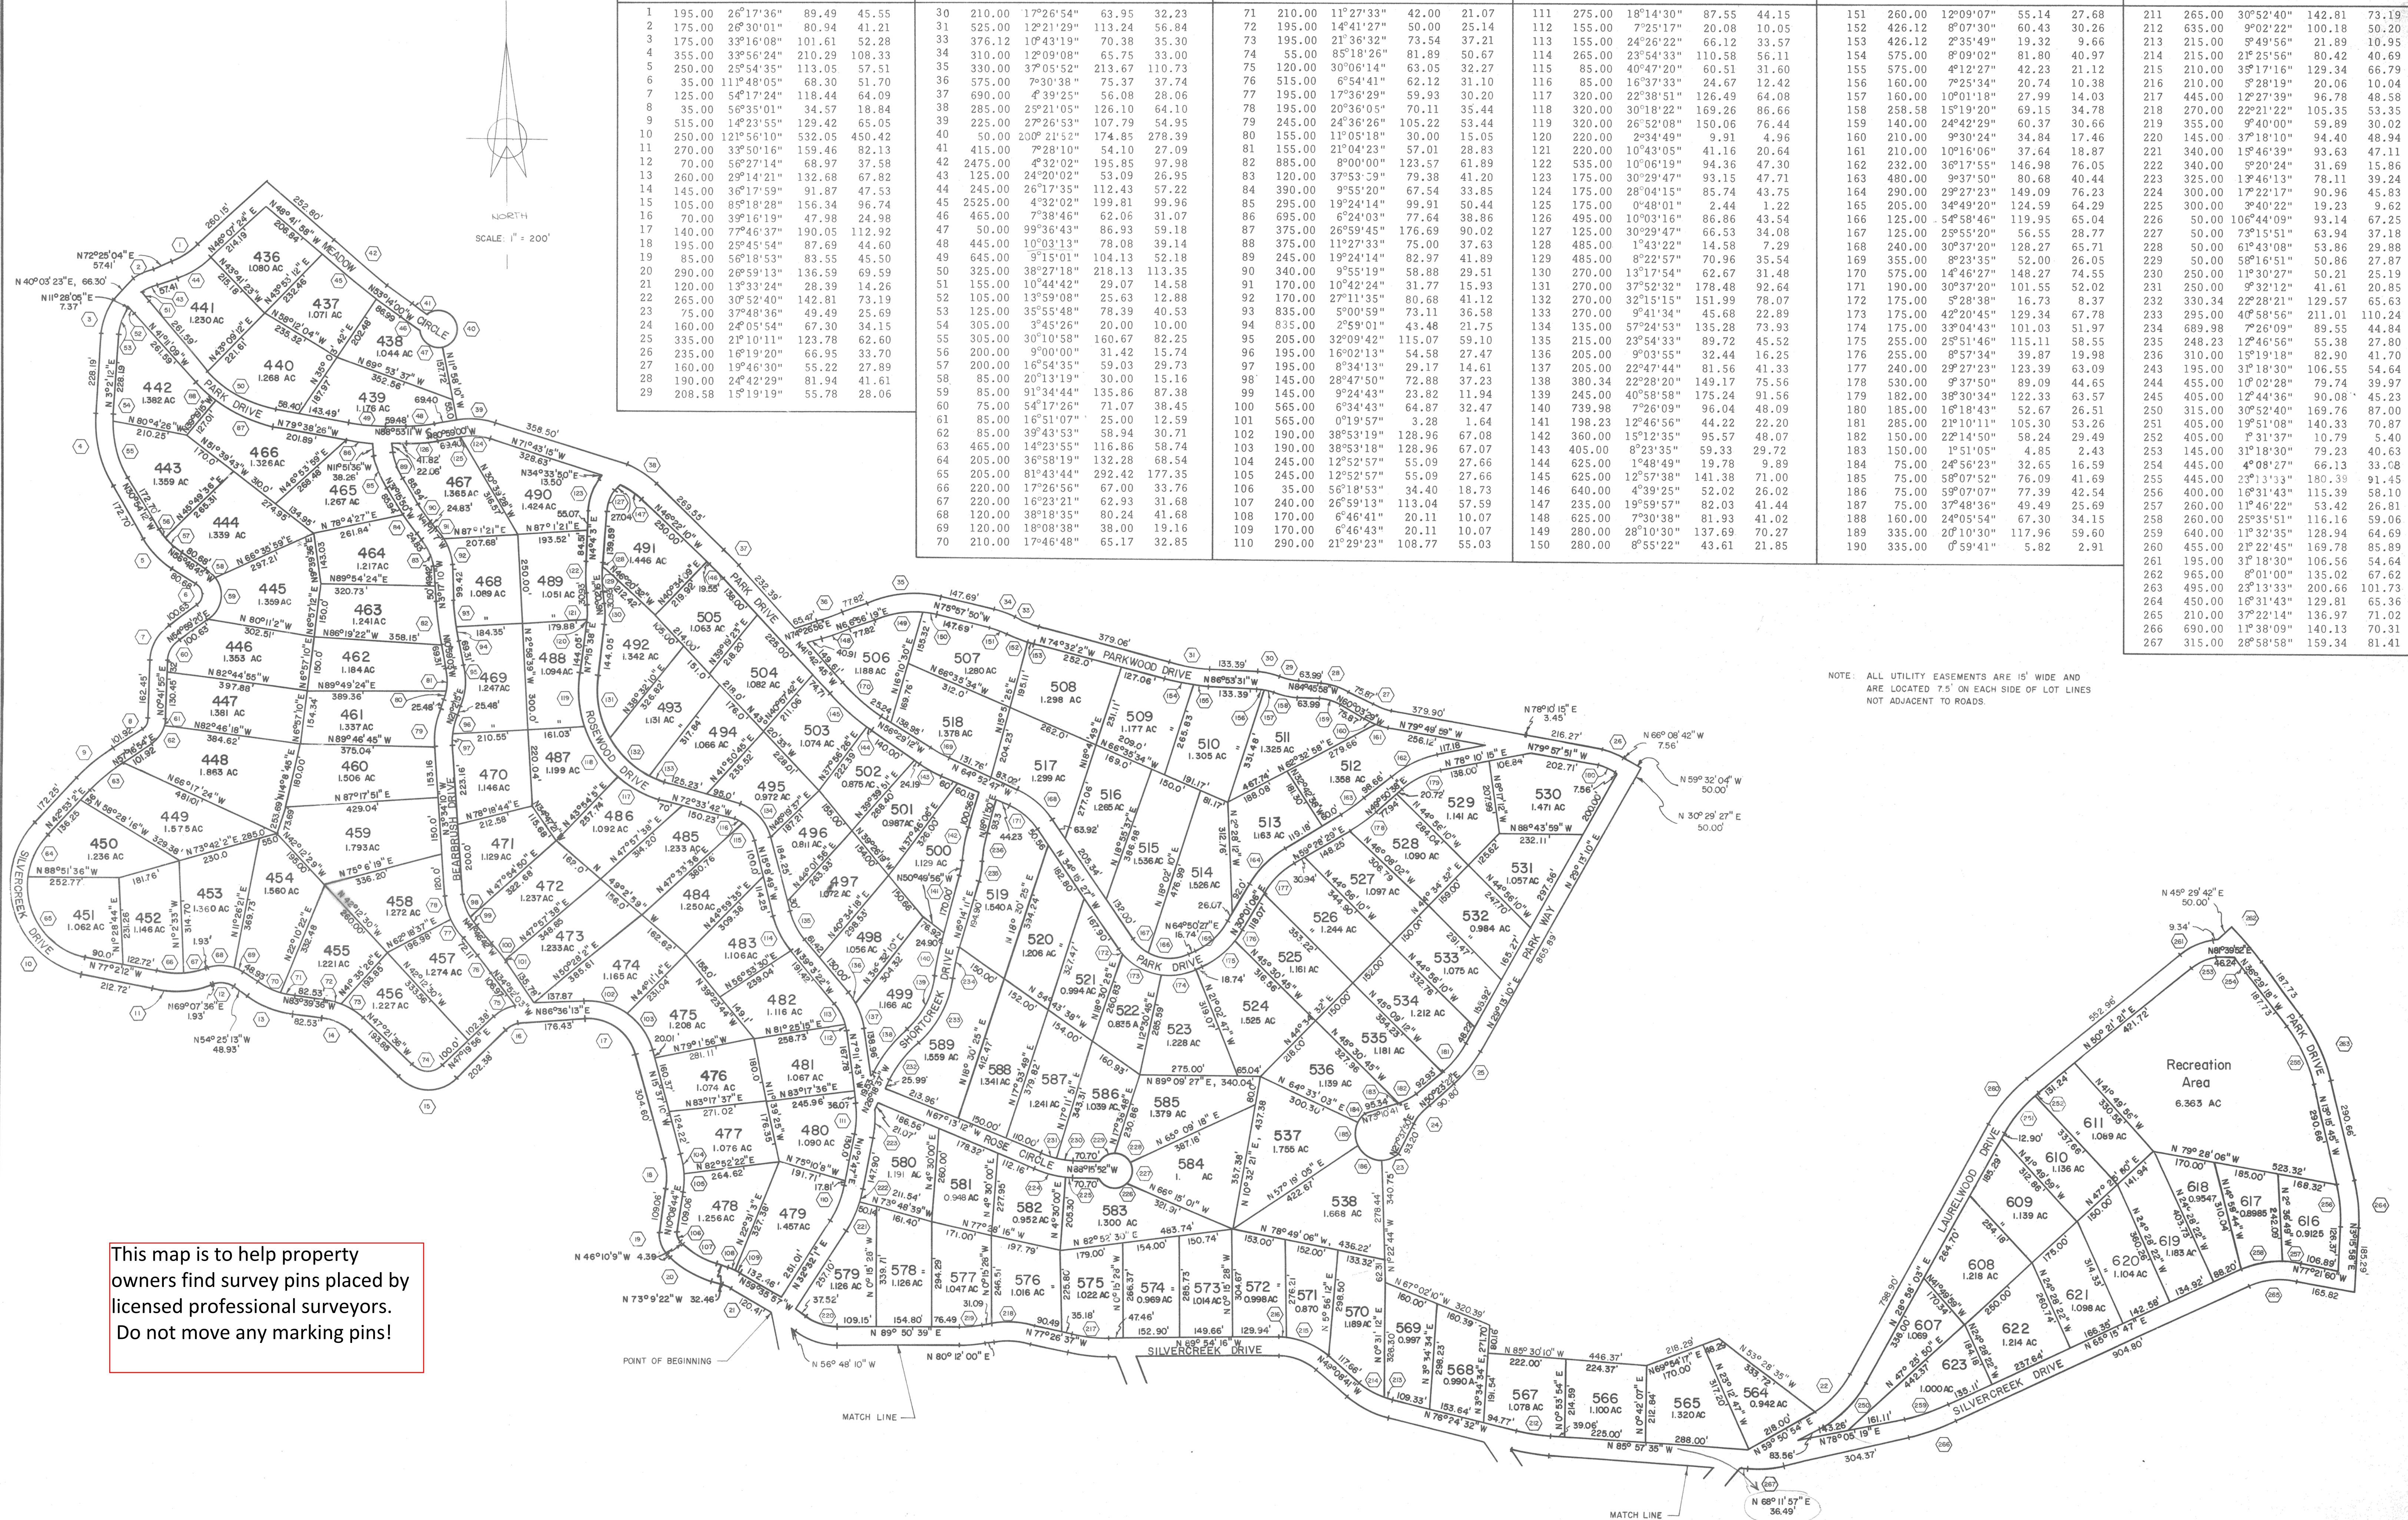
| | | | | |
|---|---|---|---|---|
| 1 | 195.00 | 26°17'36" | 89.49 | 45.55 |
| 2 | 175.00 | 26°30'01" | 80.94 | 41.21 |
| 3 | 175.00 | 33°16'08" | 101.61 | 52.28 |
| 4 | 355.00 | 33°56'24" | 210.29 | 108.33 |
| 5 | 250.00 | 25°54'35" | 113.05 | 57.51 |
| 6 | 35.00 | 111°48'05" | 68.30 | 51.70 |
| 7 | 125.00 | 54°17'24" | 118.44 | 64.09 |
| 8 | 35.00 | 56°35'01" | 34.57 | 18.84 |
| 9 | 515.00 | 14°23'55" | 129.42 | 65.05 |
| 10 | 250.00 | 121°56'10" | 532.05 | 450.42 |
| 11 | 270.00 | 33°50'16" | 159.46 | 82.13 |
| 12 | 70.00 | 56°27'14" | 68.97 | 37.58 |
| 13 | 260.00 | 29°14'21" | 132.68 | 67.82 |
| 14 | 145.00 | 36°17'59" | 91.87 | 47.53 |
| 15 | 105.00 | 85°18'28" | 156.34 | 96.74 |
| 16 | 70.00 | 39°16'19" | 47.98 | 24.98 |
| 17 | 140.00 | 77°46'37" | 190.05 | 112.92 |
| 18 | 195.00 | 25°45'54" | 87.69 | 44.60 |
| 19 | 85.00 | 56°18'53" | 83.55 | 45.50 |
| 20 | 290.00 | 26°59'13" | 136.59 | 69.59 |
| 21 | 120.00 | 13°33'24" | 28.39 | 14.26 |
| 22 | 265.00 | 30°52'40" | 142.81 | 73.19 |
| 23 | 75.00 | 37°48'36" | 49.49 | 25.69 |
| 24 | 160.00 | 24°05'54" | 67.30 | 34.15 |
| 25 | 335.00 | 21°10'11" | 123.78 | 62.60 |
| 26 | 235.00 | 16°19'20" | 66.95 | 33.70 |
| 27 | 160.00 | 19°46'30" | 55.22 | 27.89 |
| 28 | 190.00 | 24°42'29" | 81.94 | 41.61 |
| 29 | 208.58 | 15°19'19" | 55.78 | 28.06 |

| | | | | |
|---|---|---|---|---|
| 30 | 210.00 | 17°26'54" | 63.95 | 32.23 |
| 31 | 525.00 | 12°21'29" | 113.24 | 56.84 |
| 33 | 376.12 | 10°43'19" | 70.38 | 35.30 |
| 34 | 310.00 | 12°09'08" | 65.75 | 33.00 |
| 35 | 330.00 | 37°05'52" | 213.67 | 110.73 |
| 36 | 575.00 | 7°30'38" | 75.37 | 37.74 |
| 37 | 690.00 | 4°39'25" | 56.08 | 28.06 |
| 38 | 285.00 | 25°21'05" | 126.10 | 64.10 |
| 39 | 225.00 | 27°26'53" | 107.79 | 54.95 |
| 40 | 50.00 | 200°21'52" | 174.85 | 278.39 |
| 41 | 415.00 | 7°28'10" | 54.10 | 27.09 |
| 42 | 2475.00 | 4°32'02" | 195.85 | 97.98 |
| 43 | 125.00 | 24°20'02" | 53.09 | 26.95 |
| 44 | 245.00 | 26°17'35" | 112.43 | 57.22 |
| 45 | 2525.00 | 4°32'02" | 199.81 | 99.96 |
| 46 | 465.00 | 7°38'46" | 62.06 | 31.07 |
| 47 | 50.00 | 99°36'43" | 86.93 | 59.18 |
| 48 | 445.00 | 10°03'13" | 78.08 | 39.14 |
| 49 | 645.00 | 9°15'01" | 104.13 | 52.18 |
| 50 | 325.00 | 38°27'18" | 218.13 | 113.35 |
| 51 | 155.00 | 10°44'42" | 29.07 | 14.58 |
| 52 | 105.00 | 13°59'08" | 25.63 | 12.88 |
| 53 | 125.00 | 35°55'48" | 78.39 | 40.53 |
| 54 | 305.00 | 3°45'26" | 20.00 | 10.00 |
| 55 | 305.00 | 30°10'58" | 160.67 | 82.25 |
| 56 | 200.00 | 9°00'00" | 31.42 | 15.74 |
| 57 | 200.00 | 16°54'35" | 59.03 | 29.73 |
| 58 | 85.00 | 20°13'19" | 30.00 | 15.16 |
| 59 | 85.00 | 91°34'44" | 135.86 | 87.38 |
| 60 | 75.00 | 54°17'26" | 71.07 | 38.45 |
| 61 | 85.00 | 16°51'07" | 25.00 | 12.59 |
| 62 | 85.00 | 39°43'53" | 58.94 | 30.71 |
| 63 | 465.00 | 14°23'55" | 116.86 | 58.74 |
| 64 | 205.00 | 36°59'19" | 132.28 | 68.54 |
| 65 | 205.00 | 81°43'44" | 292.42 | 177.35 |
| 66 | 220.00 | 17°26'56" | 67.00 | 33.76 |
| 67 | 220.00 | 16°23'21" | 62.93 | 31.68 |
| 68 | 120.00 | 38°18'35" | 80.24 | 41.68 |
| 69 | 120.00 | 18°08'38" | 38.00 | 19.16 |
| 70 | 210.00 | 17°46'48" | 65.17 | 32.85 |

| | | | | |
|---|---|---|---|---|
| 71 | 210.00 | 11°27'33" | 42.00 | 21.07 |
| 72 | 195.00 | 14°41'27" | 50.00 | 25.14 |
| 73 | 195.00 | 21°36'32" | 73.54 | 37.21 |
| 74 | 55.00 | 85°18'26" | 81.89 | 50.67 |
| 75 | 120.00 | 30°06'14" | 63.05 | 32.27 |
| 76 | 515.00 | 6°54'41" | 62.12 | 31.10 |
| 77 | 195.00 | 17°36'29" | 59.93 | 30.20 |
| 78 | 195.00 | 20°36'05" | 70.11 | 35.44 |
| 79 | 245.00 | 24°36'26" | 105.22 | 53.44 |
| 80 | 155.00 | 11°05'18" | 30.00 | 15.05 |
| 81 | 155.00 | 21°04'23" | 57.01 | 28.83 |
| 82 | 885.00 | 8°00'00" | 123.57 | 61.89 |
| 83 | 120.00 | 37°53'29" | 79.38 | 41.20 |
| 84 | 390.00 | 9°55'20" | 67.54 | 33.85 |
| 85 | 295.00 | 19°24'14" | 99.91 | 50.44 |
| 86 | 695.00 | 6°24'03" | 77.64 | 38.86 |
| 87 | 375.00 | 26°59'45" | 176.69 | 90.02 |
| 88 | 375.00 | 11°27'33" | 75.00 | 37.63 |
| 89 | 245.00 | 19°24'14" | 82.97 | 41.89 |
| 90 | 340.00 | 9°55'19" | 58.88 | 29.51 |
| 91 | 170.00 | 10°42'24" | 31.77 | 15.93 |
| 92 | 170.00 | 27°11'35" | 80.68 | 41.12 |
| 93 | 835.00 | 5°00'59" | 73.11 | 36.58 |
| 94 | 835.00 | 2°59'01" | 43.48 | 21.75 |
| 95 | 205.00 | 32°09'42" | 115.07 | 59.10 |
| 96 | 195.00 | 16°02'13" | 54.58 | 27.47 |
| 97 | 195.00 | 8°34'13" | 29.17 | 14.61 |
| 98 | 145.00 | 28°47'50" | 72.88 | 37.23 |
| 99 | 145.00 | 9°24'43" | 23.82 | 11.94 |
| 100 | 565.00 | 6°34'43" | 64.87 | 32.47 |
| 101 | 565.00 | 0°19'57" | 3.28 | 1.64 |
| 102 | 190.00 | 38°53'19" | 128.96 | 67.08 |
| 103 | 190.00 | 38°53'18" | 128.96 | 67.07 |
| 104 | 245.00 | 12°52'57" | 55.09 | 27.66 |
| 105 | 245.00 | 12°52'57" | 55.09 | 27.66 |
| 106 | 35.00 | 56°18'53" | 34.40 | 18.73 |
| 107 | 240.00 | 26°59'13" | 113.04 | 57.59 |
| 108 | 170.00 | 6°46'41" | 20.11 | 10.07 |
| 109 | 170.00 | 6°46'43" | 20.11 | 10.07 |
| 110 | 290.00 | 21°29'23" | 108.77 | 55.03 |

| | | | | |
|---|---|---|---|---|
| 111 | 275.00 | 18°14'30" | 87.55 | 44.15 |
| 112 | 155.00 | 7°25'17" | 20.08 | 10.05 |
| 113 | 155.00 | 24°26'22" | 66.12 | 33.57 |
| 114 | 265.00 | 23°54'33" | 110.58 | 56.11 |
| 115 | 85.00 | 40°47'20" | 60.51 | 31.60 |
| 116 | 85.00 | 16°37'33" | 24.67 | 12.42 |
| 117 | 320.00 | 22°38'51" | 126.49 | 64.08 |
| 118 | 320.00 | 30°18'22" | 169.26 | 86.66 |
| 119 | 320.00 | 26°52'08" | 150.06 | 76.44 |
| 120 | 220.00 | 2°34'49" | 9.91 | 4.96 |
| 121 | 220.00 | 10°43'05" | 41.16 | 20.64 |
| 122 | 535.00 | 10°06'19" | 94.36 | 47.30 |
| 123 | 175.00 | 30°29'47" | 93.15 | 47.71 |
| 124 | 175.00 | 28°04'15" | 85.74 | 43.75 |
| 125 | 175.00 | 0°48'01" | 2.44 | 1.22 |
| 126 | 495.00 | 10°03'16" | 86.86 | 43.54 |
| 127 | 125.00 | 30°29'47" | 66.53 | 34.08 |
| 128 | 485.00 | 1°43'22" | 14.58 | 7.29 |
| 129 | 485.00 | 8°22'57" | 70.96 | 35.54 |
| 130 | 270.00 | 13°17'54" | 62.67 | 31.48 |
| 131 | 270.00 | 37°52'32" | 178.48 | 92.64 |
| 132 | 270.00 | 32°15'15" | 151.99 | 78.07 |
| 133 | 270.00 | 9°41'34" | 45.68 | 22.89 |
| 134 | 135.00 | 57°24'53" | 135.28 | 73.93 |
| 135 | 215.00 | 23°54'33" | 89.72 | 45.52 |
| 136 | 205.00 | 9°03'55" | 32.44 | 16.25 |
| 137 | 205.00 | 22°47'44" | 81.56 | 41.33 |
| 138 | 380.34 | 22°28'20" | 149.17 | 75.56 |
| 139 | 245.00 | 40°58'58" | 175.24 | 91.56 |
| 140 | 739.98 | 7°26'09" | 96.04 | 48.09 |
| 141 | 198.23 | 12°46'56" | 44.22 | 22.20 |
| 142 | 360.00 | 15°12'35" | 95.57 | 48.07 |
| 143 | 405.00 | 8°23'35" | 59.33 | 29.72 |
| 144 | 625.00 | 1°48'49" | 19.78 | 9.89 |
| 145 | 625.00 | 12°57'38" | 141.38 | 71.00 |
| 146 | 640.00 | 4°39'25" | 52.02 | 26.02 |
| 147 | 235.00 | 19°59'57" | 82.03 | 41.44 |
| 148 | 625.00 | 7°30'38" | 81.93 | 41.02 |
| 149 | 280.00 | 28°10'30" | 137.69 | 70.27 |
| 150 | 280.00 | 8°55'22" | 43.61 | 21.85 |

| | | | | |
|---|---|---|---|---|
| 151 | 260.00 | 12°09'07" | 55.14 | 27.68 |
| 152 | 426.12 | 8°07'30" | 60.43 | 30.26 |
| 153 | 426.12 | 2°35'49" | 19.32 | 9.66 |
| 154 | 575.00 | 8°09'02" | 81.80 | 40.97 |
| 155 | 575.00 | 4°12'27" | 42.23 | 21.12 |
| 156 | 160.00 | 7°25'34" | 20.74 | 10.38 |
| 157 | 160.00 | 10°01'18" | 27.99 | 14.03 |
| 158 | 258.58 | 15°19'20" | 69.15 | 34.78 |
| 159 | 140.00 | 24°42'29" | 60.37 | 30.66 |
| 160 | 210.00 | 9°30'24" | 34.84 | 17.46 |
| 161 | 210.00 | 10°16'06" | 37.64 | 18.87 |
| 162 | 232.00 | 36°17'55" | 146.98 | 76.05 |
| 163 | 480.00 | 9°37'50" | 80.68 | 40.44 |
| 164 | 290.00 | 29°27'23" | 149.09 | 76.23 |
| 165 | 205.00 | 34°49'20" | 124.59 | 64.29 |
| 166 | 125.00 | 54°58'46" | 119.95 | 65.04 |
| 167 | 125.00 | 25°55'20" | 56.55 | 28.77 |
| 168 | 240.00 | 30°37'20" | 128.27 | 65.71 |
| 169 | 355.00 | 8°23'35" | 52.00 | 26.05 |
| 170 | 575.00 | 14°46'27" | 148.27 | 74.55 |
| 171 | 190.00 | 30°37'20" | 101.55 | 52.02 |
| 172 | 175.00 | 5°28'38" | 16.73 | 8.37 |
| 173 | 175.00 | 42°20'45" | 129.34 | 67.78 |
| 174 | 175.00 | 33°04'43" | 101.03 | 51.97 |
| 175 | 255.00 | 25°51'46" | 115.11 | 58.55 |
| 176 | 255.00 | 8°57'34" | 39.87 | 19.98 |
| 177 | 240.00 | 29°27'23" | 123.39 | 63.09 |
| 178 | 530.00 | 9°37'50" | 89.09 | 44.65 |
| 179 | 182.00 | 38°30'34" | 122.33 | 63.57 |
| 180 | 185.00 | 16°18'43" | 52.67 | 26.51 |
| 181 | 285.00 | 21°10'11" | 105.30 | 53.26 |
| 182 | 150.00 | 22°14'50" | 58.24 | 29.49 |
| 183 | 150.00 | 1°51'05" | 4.85 | 2.43 |
| 184 | 75.00 | 24°56'23" | 32.65 | 16.59 |
| 185 | 75.00 | 58°17'52" | 76.09 | 41.69 |
| 186 | 75.00 | 59°07'07" | 77.39 | 42.54 |
| 187 | 75.00 | 37°48'36" | 49.49 | 25.69 |
| 188 | 160.00 | 24°05'54" | 67.30 | 34.15 |
| 189 | 335.00 | 20°10'30" | 117.96 | 59.60 |
| 190 | 335.00 | 0°59'41" | 5.82 | 2.91 |

| | | | | |
|---|---|---|---|---|
| 211 | 265.00 | 30°52'40" | 142.81 | 73.19 |
| 212 | 635.00 | 9°02'22" | 100.18 | 50.20 |
| 213 | 215.00 | 5°49'56" | 21.89 | 10.95 |
| 214 | 215.00 | 21°25'56" | 80.42 | 40.69 |
| 215 | 210.00 | 35°17'16" | 129.34 | 66.79 |
| 216 | 210.00 | 5°28'19" | 20.06 | 10.04 |
| 217 | 495.00 | 12°27'39" | 96.78 | 48.58 |
| 218 | 270.00 | 22°21'22" | 105.35 | 53.35 |
| 219 | 355.00 | 9°40'00" | 59.89 | 30.02 |
| 220 | 145.00 | 37°18'10" | 94.40 | 48.94 |
| 221 | 340.00 | 15°46'39" | 93.63 | 47.11 |
| 222 | 340.00 | 5°20'24" | 31.69 | 15.86 |
| 223 | 325.00 | 13°46'13" | 78.11 | 39.24 |
| 224 | 300.00 | 17°22'17" | 90.96 | 45.83 |
| 225 | 300.00 | 3°40'22" | 19.23 | 9.62 |
| 226 | 50.00 | 106°44'09" | 93.14 | 67.25 |
| 227 | 50.00 | 73°15'51" | 63.94 | 37.18 |
| 228 | 50.00 | 61°43'08" | 53.86 | 29.88 |
| 229 | 50.00 | 58°16'51" | 50.86 | 27.87 |
| 230 | 250.00 | 11°30'27" | 50.21 | 25.19 |
| 231 | 250.00 | 9°32'12" | 41.61 | 20.85 |
| 232 | 330.34 | 22°28'21" | 129.57 | 65.63 |
| 233 | 295.00 | 40°58'56" | 211.01 | 110.24 |
| 234 | 689.98 | 7°26'09" | 89.55 | 44.84 |
| 235 | 248.23 | 12°46'56" | 55.38 | 27.80 |
| 236 | 310.00 | 15°19'18" | 82.90 | 41.70 |
| 243 | 195.00 | 31°18'30" | 106.55 | 54.64 |
| 244 | 455.00 | 10°02'28" | 79.74 | 39.97 |
| 245 | 405.00 | 12°44'36" | 90.08 | 45.23 |
| 250 | 315.00 | 30°52'40" | 169.76 | 87.00 |
| 251 | 405.00 | 19°51'08" | 140.33 | 70.87 |
| 252 | 405.00 | 1°31'37" | 10.79 | 5.40 |
| 253 | 145.00 | 31°18'30" | 79.23 | 40.63 |
| 254 | 445.00 | 4°08'27" | 66.13 | 33.08 |
| 255 | 445.00 | 23°13'33" | 180.39 | 91.45 |
| 256 | 400.00 | 16°31'43" | 115.39 | 58.10 |
| 257 | 260.00 | 11°46'22" | 53.42 | 26.81 |
| 258 | 260.00 | 25°35'51" | 116.16 | 59.06 |
| 259 | 640.00 | 11°32'35" | 128.94 | 64.69 |
| 260 | 455.00 | 21°22'45" | 169.78 | 85.89 |
| 261 | 195.00 | 31°18'30" | 106.56 | 54.64 |
| 262 | 965.00 | 8°01'00" | 135.02 | 67.62 |
| 263 | 495.00 | 23°13'33" | 200.66 | 101.73 |
| 264 | 450.00 | 16°31'43" | 129.81 | 65.36 |
| 265 | 210.00 | 37°22'14" | 136.97 | 71.02 |
| 266 | 690.00 | 11°38'09" | 140.13 | 70.31 |
| 267 | 315.00 | 28°58'58" | 159.34 | 81.41 |

NORTH
SCALE: 1" = 200'

NOTE: ALL UTILITY EASEMENTS ARE 15' WIDE AND ARE LOCATED 7.5' ON EACH SIDE OF LOT LINES NOT ADJACENT TO ROADS.

MEADOW CIRCLE
PARK DRIVE
BEARBRUSH DRIVE
ROSEWOOD DRIVE
PARKWOOD DRIVE
SHORTCREEK DRIVE
ROSE CIRCLE
SILVERCREEK DRIVE
LAURELWOOD DRIVE
PARK WAY

436 1.080 AC
437 1.071 AC
438 1.044 AC
439 1.176 AC
440 1.268 AC
441 1.230 AC
442 1.382 AC
443 1.359 AC
444 1.339 AC
445 1.359 AC
446 1.353 AC
447 1.361 AC
448 1.863 AC
449 1.575 AC
450 1.236 AC
451 1.062 AC
452 1.146 AC
453 1.360 AC
454 1.560 AC
455 1.221 AC
456 1.227 AC
457 1.274 AC
458 1.272 AC
459 1.793 AC
460 1.506 AC
461 1.337 AC
462 1.184 AC
463 1.241 AC
464 1.217 AC
465 1.267 AC
466 1.326 AC
467 1.365 AC
468 1.089 AC
469 1.247 AC
470 1.146 AC
471 1.129 AC
472 1.237 AC
473 1.233 AC
474 1.165 AC
475 1.208 AC
476 1.074 AC
477 1.076 AC
478 1.256 AC
479 1.457 AC
480 1.090 AC
481 1.067 AC
482 1.116 AC
483 1.106 AC
484 1.250 AC
485 1.233 AC
486 1.092 AC
487 1.199 AC
488 1.094 AC
489 1.051 AC
490 1.424 AC
491 1.446 AC
492 1.342 AC
493 1.131 AC
494 1.066 AC
495 0.972 AC
496 0.811 AC
497 1.072 AC
498 1.056 AC
499 1.166 AC
500 1.129 AC
501 0.987 AC
502 0.875 AC
503 1.074 AC
504 1.082 AC
505 1.063 AC
506 1.188 AC
507 1.280 AC
508 1.298 AC
509 1.177 AC
510 1.305 AC
511 1.325 AC
512 1.358 AC
513 1.163 AC
514 1.526 AC
515 1.536 AC
516 1.265 AC
517 1.299 AC
518 1.378 AC
519 1.540 AC
520 1.206 AC
521 0.994 AC
522 0.825 AC
523 1.228 AC
524 1.525 AC
525 1.161 AC
526 1.244 AC
527 1.097 AC
528 1.090 AC
529 1.141 AC
530 1.471 AC
531 1.057 AC
532 0.984 AC
533 1.075 AC
534 1.212 AC
535 1.181 AC
536 1.139 AC
537 1.755 AC
538 1.668 AC
564 0.942 AC
565 1.320 AC
566 1.100 AC
567 1.078 AC
568 0.990 AC
569 0.997
570 1.189 AC
571 0.870
572 0.998 AC
573 1.014 AC
574 0.969 AC
575 1.022 AC
576 1.016 AC
577 1.047 AC
578 1.126 AC
579 1.126 AC
580 1.191 AC
581 0.948 AC
582 0.952 AC
583 1.300 AC
584 1. AC
585 1.379 AC
586 1.039 AC
587 1.241 AC
588 1.341 AC
589 1.559 AC
607 1.069
608 1.218 AC
609 1.139 AC
610 1.136 AC
611 1.069 AC
616 0.9125
617 0.8985
618 0.9547
619 1.183 AC
620 1.104 AC
621 1.098 AC
622 1.214 AC
623 1.000 AC

Recreation Area
6.363 AC

N 72°25'04" E 57.41'
N 40°03'23" E, 66.30'
N 11°28'05" E 7.37'
N 78°10'15" E 3.45'
N 66°08'42" W 7.56'
N 59°32'04" W 50.00'
N 30°29'27" E 50.00'
N 45°29'42" E 50.00'
N 69°07'36" E 1.93'
N 54°25'13" W 48.93'
N 46°10'9" W 4.39'
N 73°9'22" W 32.46'
N 56°48'10" W
N 80°12'00" E
N 68°11'57" E 36.49'

POINT OF BEGINNING
MATCH LINE
MATCH LINE

This map is to help property owners find survey pins placed by licensed professional surveyors.
Do not move any marking pins!